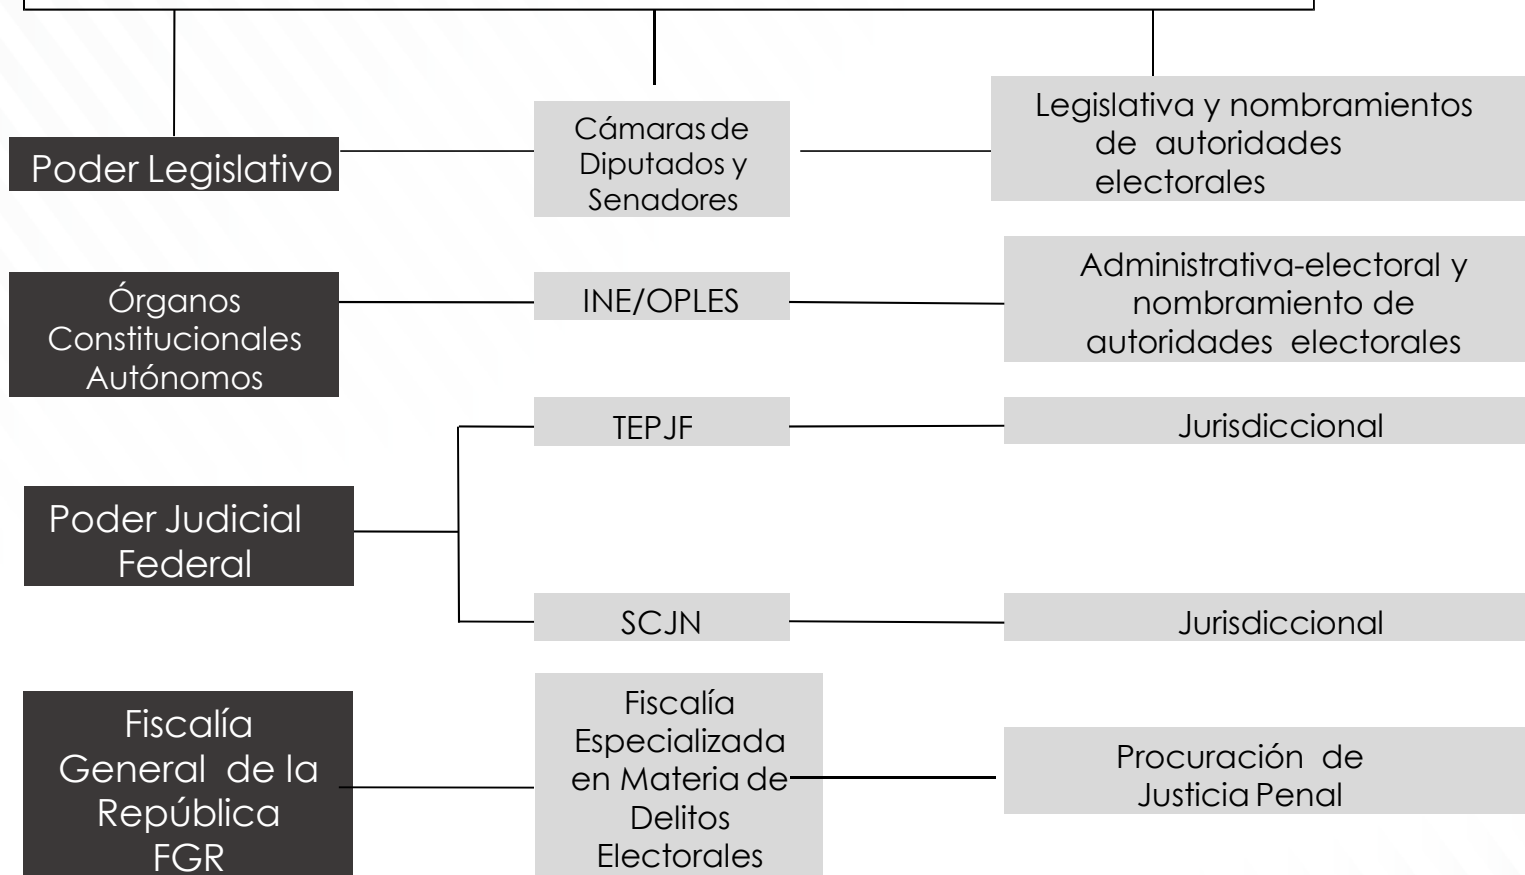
Poder Legislativo

Cámaras de Diputados y Senadores

Legislativa y nombramientos de autoridades electorales

Órganos Constitucionales Autónomos

INE/OPLES

Administrativa-electoral y nombramiento de autoridades electorales

Poder Judicial Federal

TEPJF

Jurisdiccional

SCJN

Jurisdiccional

Fiscalía General de la República FGR

Fiscalía Especializada en Materia de Delitos Electorales

Procuración de Justicia Penal